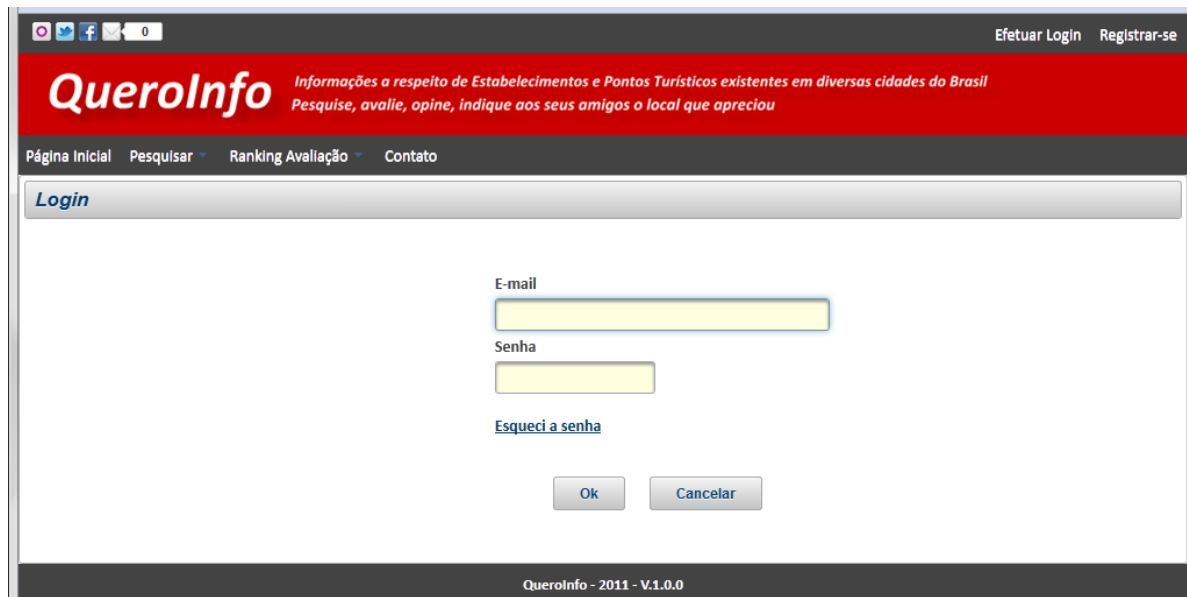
0

Efetuar Login Registrar-se

QueroInfo

Informações a respeito de Estabelecimentos e Pontos Turísticos existentes em diversas cidades do Brasil
Pesquise, avalie, opine, indique aos seus amigos o local que apreciou

Página Inicial Pesquisar Ranking Avaliação Contato

Login

E-mail

Senha

Esqueci a senha

Ok Cancelar

QueroInfo - 2011 - V.1.0.0